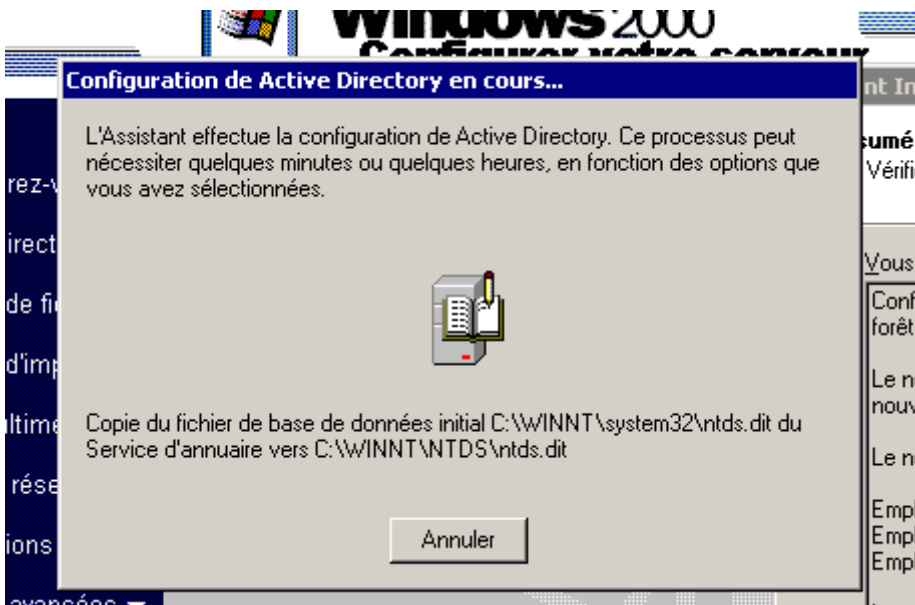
Windows 2000
Configurer votre serveur

Configuration de Active Directory en cours...

L'Assistant effectue la configuration de Active Directory. Ce processus peut nécessiter quelques minutes ou quelques heures, en fonction des options que vous avez sélectionnées.

Copie du fichier de base de données initial C:\WINNT\system32\ntds.dit du Service d'annuaire vers C:\WINNT\NTDS\ntds.dit

Annuler

rez-v
irect
de fi
d'imp
ltime
rése
ions
avancées

nt In
umé
Vérifi
Vous
Conf
forêt
Le n
nouv
Le n
Emp
Empl
Empl